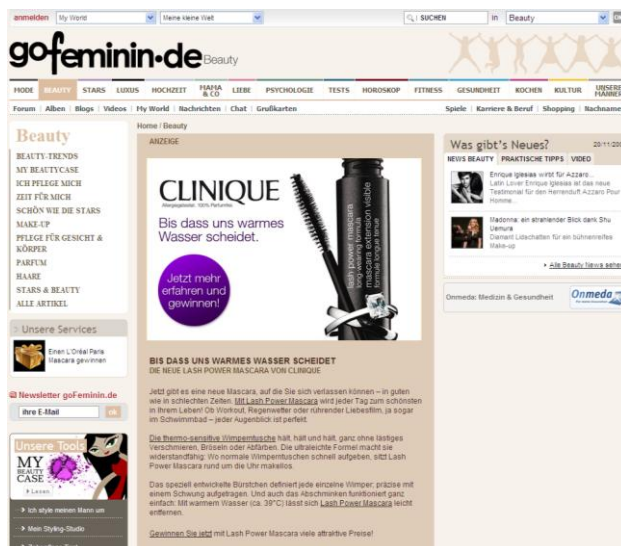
anmelden | My World | Meine kleine Welt | SUCHEN | in | Beauty

gofeminin.de Beauty

MODE | BEAUTY | STARS | LUXUS | HOCHZEIT | MAMA & CO | LIEBE | PSYCHOLOGIE | TESTS | HOROSKOP | FITNESS | GESUNDHEIT | KOCHEN | KULTUR | UNSERE MÄNNER

Forum | Alben | Blogs | Videos | My World | Nachrichten | Chat | Grußkarten | Spiele | Karriere & Beruf | Shopping | Nachname

Beauty
BEAUTY-TRENDS
MY BEAUTYCASE
ICH PFLEGE MICH
ZEIT FÜR MICH
SCHÖN WIE DIE STARS
MAKE-UP
PFLEGE FÜR GESICHT & KÖRPER
PARFUM
HAARE
STARS & BEAUTY
ALLE ARTIKEL

Unsere Services
Einen L'Oréal Paris Mascara gewinnen

Newsletter goFeminin.de
Ihre E-Mail | ok

Unsere Tools
MY BEAUTY CASE
Lesen
Ich style meinen Mann um
Mein Styling-Studio

Home / Beauty

ANZEIGE

CLINIQUE
Allergiegetestet. 100% Parfumfrei.
Bis dass uns warmes Wasser scheidet.
Jetzt mehr erfahren und gewinnen!
lash power mascara long-wearing formula
mascara extension visible formule longue tenue

BIS DASS UNS WARMES WASSER SCHEIDET
DIE NEUE LASH POWER MASCARA VON CLINIQUE

Jetzt gibt es eine neue Mascara, auf die Sie sich verlassen können – in guten wie in schlechten Zeiten. Mit Lash Power Mascara wird jeder Tag zum schönsten in Ihrem Leben! Ob Workout, Regenwetter oder rührender Liebesfilm, ja sogar im Schwimmbad – jeder Augenblick ist perfekt.

Die thermo-sensitive Wimperntusche hält, hält und hält, ganz ohne lästiges Verschmieren, Bröseln oder Abfärben. Die ultraleichte Formel macht sie widerstandsfähig. Wo normale Wimperntuschen schnell aufgeben, sitzt Lash Power Mascara rund um die Uhr makellos.

Das speziell entwickelte Bürstchen definiert jede einzelne Wimper, präzise mit einem Schwung aufgetragen. Und auch das Abschminken funktioniert ganz einfach: Mit warmem Wasser (ca. 39°C) lässt sich Lash Power Mascara leicht entfernen.

Gewinnen Sie jetzt mit Lash Power Mascara viele attraktive Preise!

Was gibt's Neues? 20/11/20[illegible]
NEWS BEAUTY | PRAKTISCHE TIPPS | VIDEO

Enrique Iglesias wirbt für Azzaro...
Latin Lover Enrique Iglesias ist das neue Testimonial für den Herrenduft Azzaro Pour Homme...

Madonna: ein strahlender Blick dank Shu Uemura
Diamant Lidschatten für ein bühnenreifes Make-up

» Alle Beauty News sehen

Onmeda: Medizin & Gesundheit
Onmeda